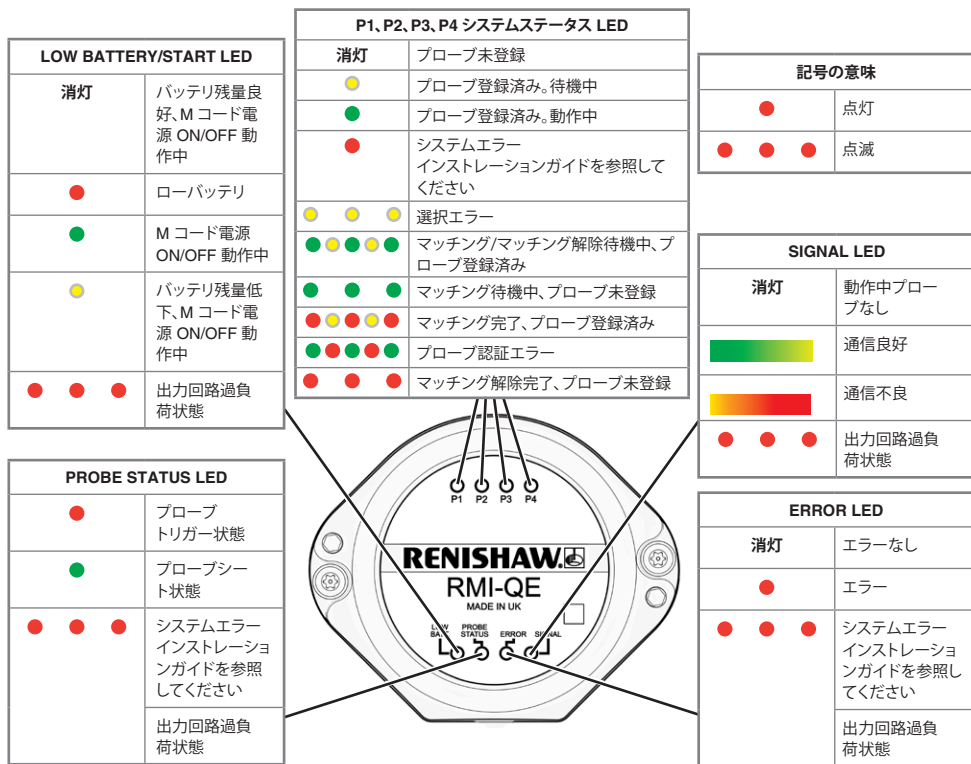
| LOW BATTERY/START LED | |
|---|---|
| 消灯 | バッテリ残量良好、M コード電源 ON/OFF 動作中 |
| ● | ローバッテリ |
| ● | M コード電源 ON/OFF 動作中 |
| ● | バッテリ残量低下、M コード電源 ON/OFF 動作中 |
| ● ● ● | 出力回路過負荷状態 |

| P1、P2、P3、P4 システムステータス LED | |
|---|---|
| 消灯 | プローブ未登録 |
| ● | プローブ登録済み。待機中 |
| ● | プローブ登録済み。動作中 |
| ● | システムエラー インストレーションガイドを参照してください |
| ● ● ● | 選択エラー |
| ● ● ● ● ● | マッチング/マッチング解除待機中、プローブ登録済み |
| ● ● ● | マッチング待機中、プローブ未登録 |
| ● ● ● ● ● | マッチング完了、プローブ登録済み |
| ● ● ● ● ● | プローブ認証エラー |
| ● ● ● | マッチング解除完了、プローブ未登録 |

| 記号の意味 | |
|---|---|
| ● | 点灯 |
| ● ● ● | 点滅 |

| SIGNAL LED | |
|---|---|
| 消灯 | 動作中プローブなし |
| | 通信良好 |
| | 通信不良 |
| ● ● ● | 出力回路過負荷状態 |

| PROBE STATUS LED | |
|---|---|
| ● | プローブトリガー状態 |
| ● | プローブシート状態 |
| ● ● ● | システムエラー インストレーションガイドを参照してください |
| | 出力回路過負荷状態 |

| ERROR LED | |
|---|---|
| 消灯 | エラーなし |
| ● | エラー |
| ● ● ● | システムエラー インストレーションガイドを参照してください |
| | 出力回路過負荷状態 |

P1 P2 P3 P4

RENISHAW
RMI-QE
MADE IN UK

LOW BAT PROBE STATUS ERROR SIGNAL